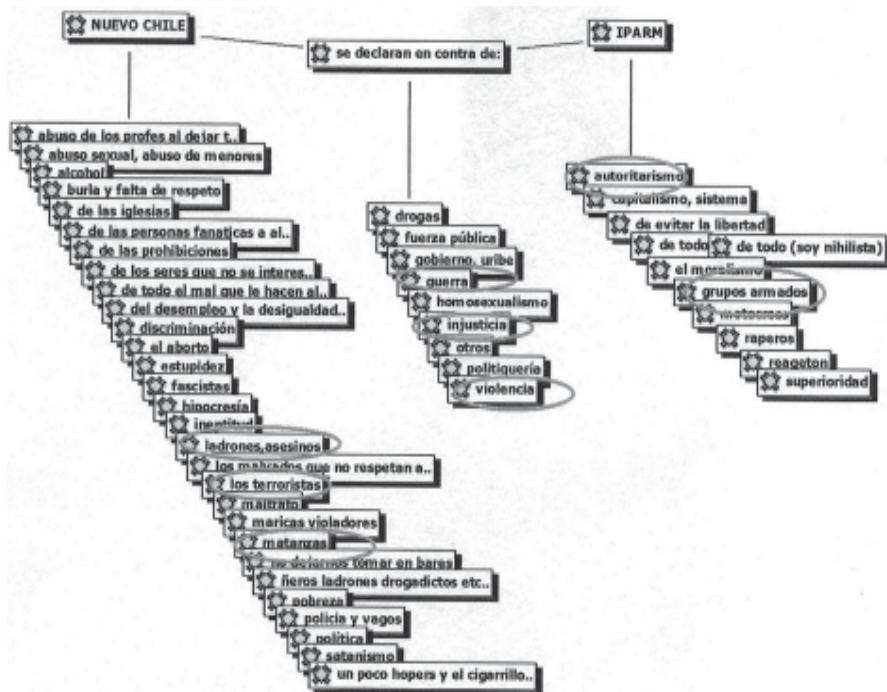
NUEVO CHILE

se declaran en contra de:

IPARM

abuso de los profes al dejar t..
abuso sexual, abuso de menores
alcohol
burla y falta de respeto
de las iglesias
de las personas fanaticas a al..
de las prohibiciones
de los seres que no se interes..
de todo el mal que le hacen al..
del desempleo y la desigualdad..
discriminación
el aborto
estupidez
fascistas
hipocresía
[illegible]
ladrones,asesinos
los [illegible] que no respetan a..
los terroristas
maltrato
maricas violadores
matanzas
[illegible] tomar en bares
ñeros ladrones drogadictos etc..
pobreza
policia y vagos
politica
satanismo
un poco hopers y el cigarrillo..

drogas
fuerza pública
gobierno, uribe
guerra
homosexualismo
injusticia
otros
politiquería
violencia

autoritarismo
capitalismo, sistema
de evitar la libertad
de todo
de todo (soy nihilista)
el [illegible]
grupos armados
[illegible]
raperos
reageton
superioridad